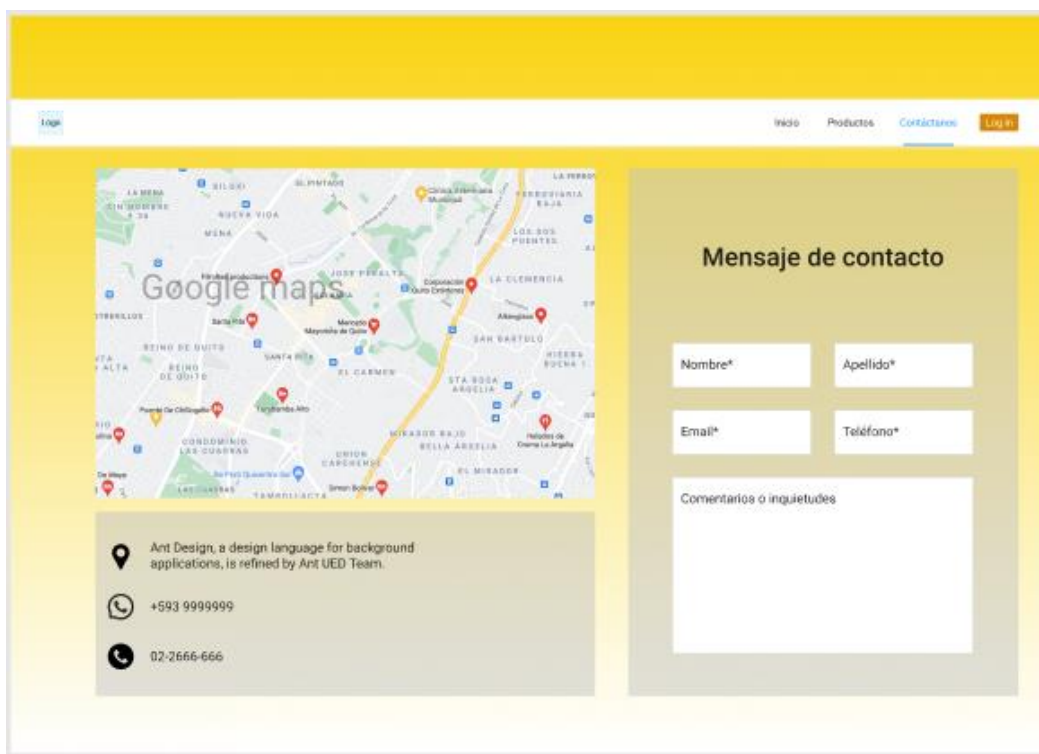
Logo

Inicio Productos Contáctanos Log in

LA MENA
SILGOI
EL PINTADO
Clínica Veterinaria Municipal
FERROVIARIA BAJA
NUEVA VIDA
MENA
LOS DOS PUENTES
JOSE PERALTA
LA CLEMENCIA
Google maps
Corporación Quito Eventos
Santa Rita
Mercado Mayorista de Quito
SAN BARTOLO
REINO DE QUITO
SANTA RITA
EL CARMEN
STA ROSA ARGELIA
Tanybamba Alto
MIRADOR BAJO
BELLA ARGELIA
CONDOMINIO LAS CUADRAS
UNION CARCHENSE
EL MIRADOR
Simon Bolivar
LAS CUADRAS
TAMBILLACTA

Mensaje de contacto

Nombre*
Apellido*
Email*
Teléfono*
Comentarios o inquietudes

Ant Design, a design language for background applications, is refined by Ant UED Team.

+593 9999999

02-2666-666